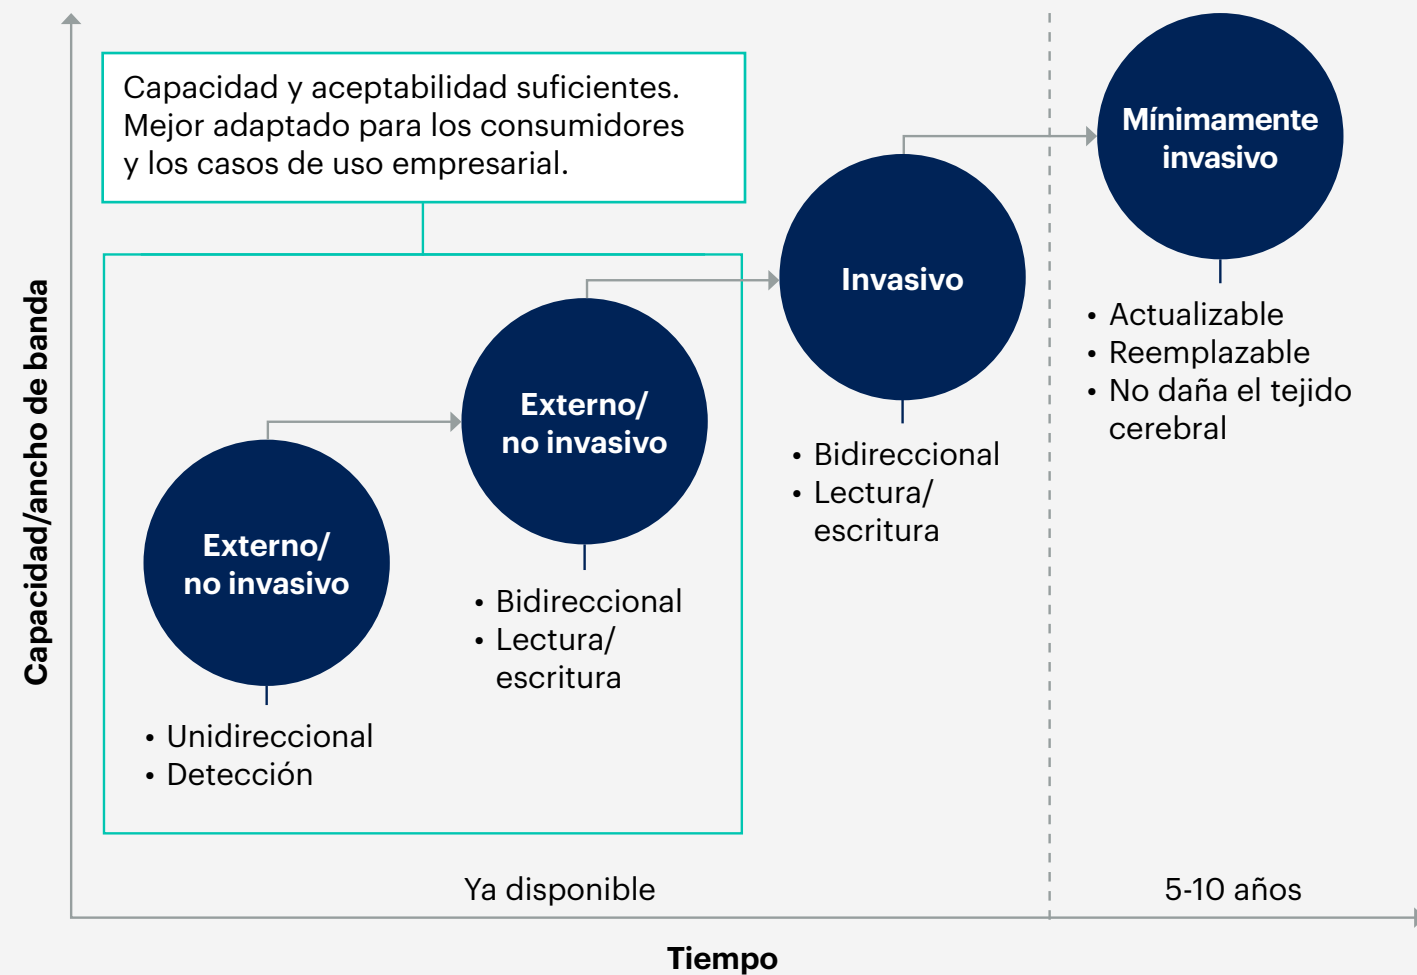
Capacidad/ancho de banda

Capacidad y aceptabilidad suficientes. Mejor adaptado para los consumidores y los casos de uso empresarial.

Externo/ no invasivo

• Unidireccional
• Detección

Externo/ no invasivo

• Bidireccional
• Lectura/ escritura

Invasivo

• Bidireccional
• Lectura/ escritura

Mínimamente invasivo

• Actualizable
• Reemplazable
• No daña el tejido cerebral

Ya disponible

5-10 años

Tiempo